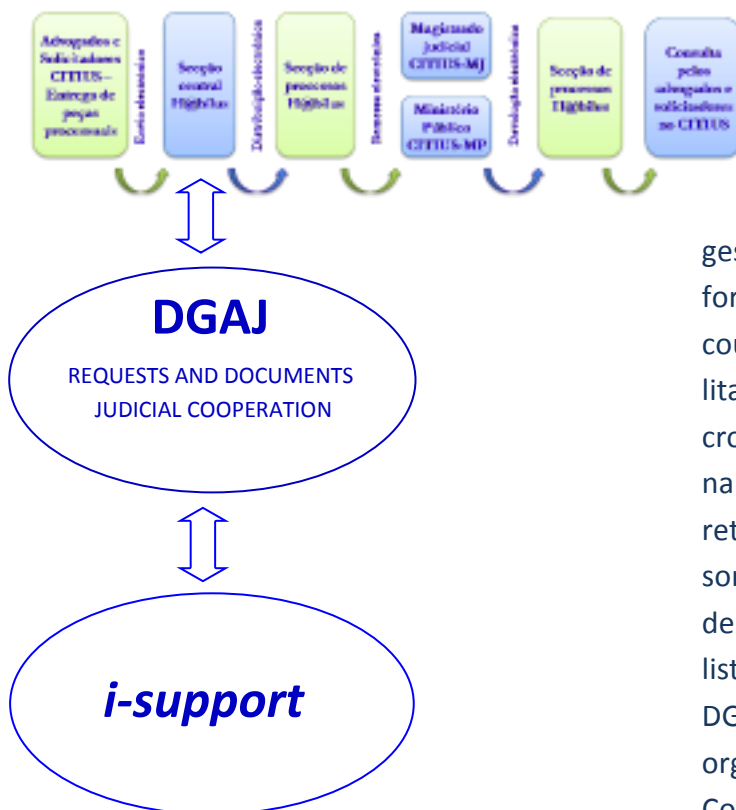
Advogados e Solicitadores CITIUS – Entrega de peças processuais

Envio electrónico

Secção central Habilus

Distribuição electrónica

Secção de processos Habilus

Remessa electrónica

Magistrado Judicial CITIUS-MJ

Ministério Público CITIUS-MP

Devolução electrónica

Secção de processos Habilus

Consulta pelos advogados e solicitadores no CITIUS

DGAJ

REQUESTS AND DOCUMENTS JUDICIAL COOPERATION

i-support

ges
for
cou
lita
cro
na
ret
son
de
list
DG
org
Co